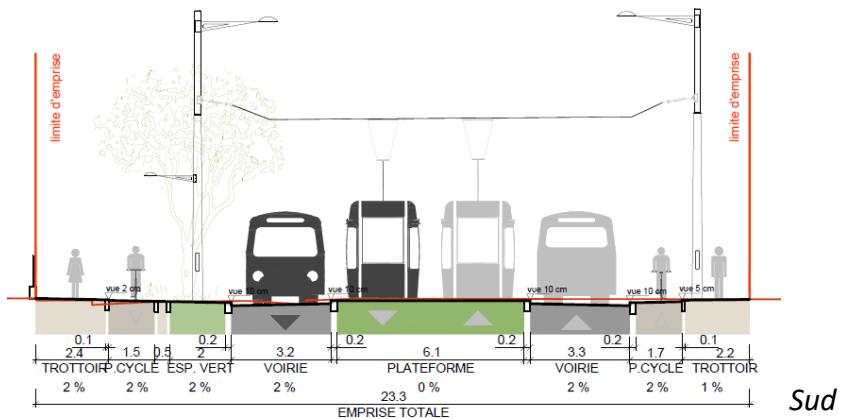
limite d'emprise

limite d'emprise

vue 2 cm

vue 10 cm

vue 10 cm

vue 10 cm

vue 10 cm

vue 5 cm

0.1
2.4
TROTTOIR
2 %

1.5
P.CYCLE
2 %

0.5

0.2
2
ESP. VERT
2 %

3.2
VOIRIE
2 %

0.2

6.1
PLATEFORME
0 %

0.2

3.3
VOIRIE
2 %

0.2

1.7
P.CYCLE
2 %

0.1
2.2
TROTTOIR
1 %

23.3
EMPRISE TOTALE

Sud